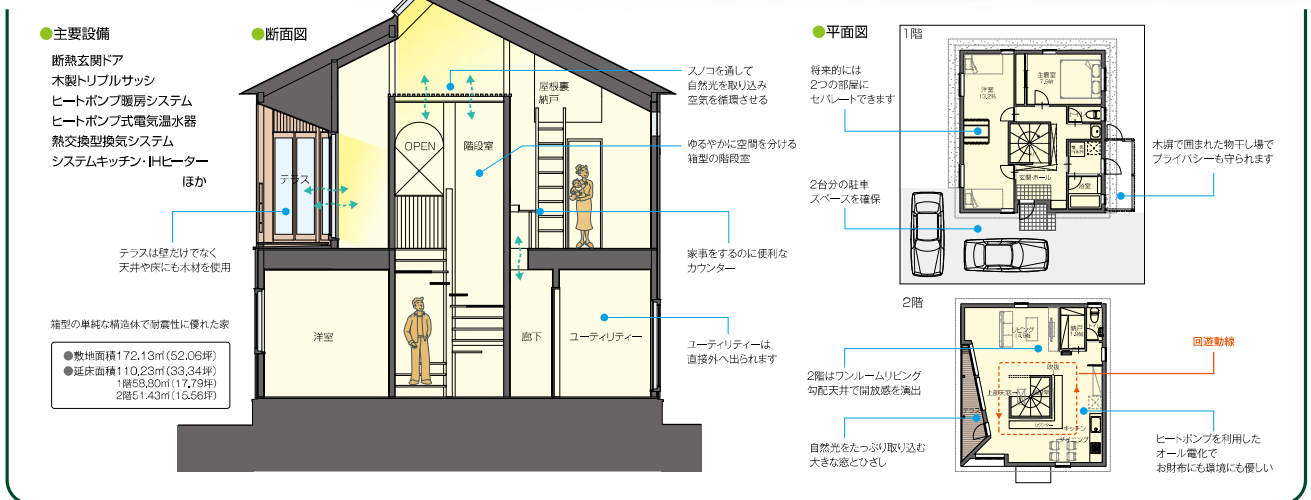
●主要設備

断熱玄関ドア
木製トリプルサッシ
ヒートポンプ暖房システム
ヒートポンプ式電気温水器
熱交換型換気システム
システムキッチン・IHヒーター
ほか

テラスは壁だけでなく
天井や床にも木材を使用

箱型の単純な構造体で耐震性に優れた家

●敷地面積172.13㎡(52.06坪)
●延床面積110.23㎡(33.34坪)
1階58.80㎡(17.79坪)
2階51.43㎡(15.56坪)

●断面図

テラス
OPEN
階段室
屋根裏納戸
洋室
廊下
ユーティリティー

スノコを通して
上部の自然光を取り込み
空気を循環させる

ゆるやかに空間を分ける
箱型の階段室

家事をするのに便利な
カウンター

ユーティリティーは
直接外へ出られます

●平面図

1階

将来的には
2つの部屋に
セパレートできます

洋室
13.2帖
主寝室
7.2帖
玄関ホール
浴室

木塀で囲まれた物干し場で
プライバシーも守られます

2台分の駐車
スペースを確保

2階

リビング
14.3帖
納戸
2.3帖
吹抜
上部天井スノコ
キッチン
ダイニング

回遊動線

2階はワンルームリビング
勾配天井で開放感を演出

自然光をたっぷり取り込む
大きな窓とひさし

ヒートポンプを利用した
オール電化で
お財布にも環境にも優しい